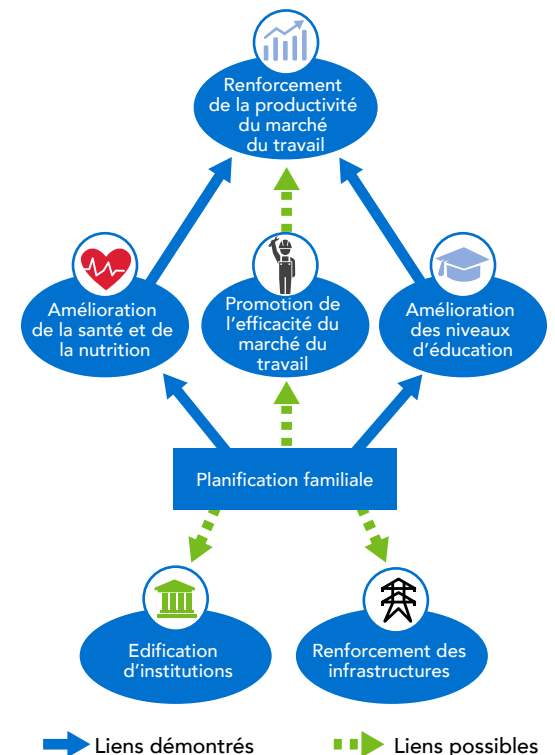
Renforcement de la productivité du marché du travail

Amélioration de la santé et de la nutrition

Promotion de l'efficacité du marché du travail

Amélioration des niveaux d'éducation

Planification familiale

Edification d'institutions

Renforcement des infrastructures

Liens démontrés

Liens possibles